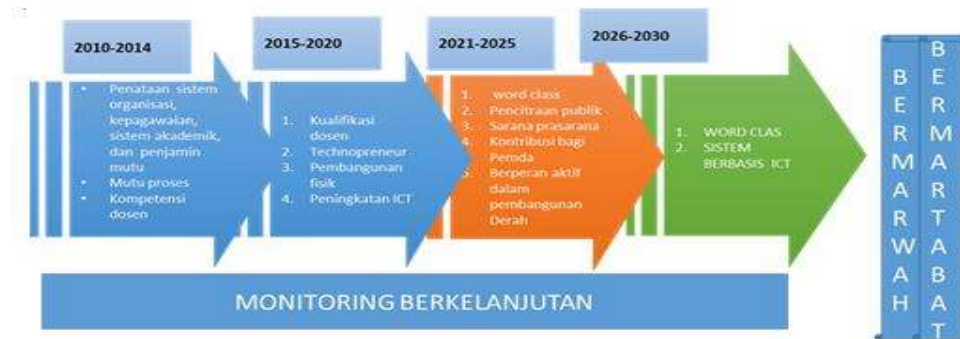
2010-2014

- Penataan sistem organisasi, kepagawaian, sistem akademik, dan penjamin mutu
- Mutu proses
- Kompetensi dosen

2015-2020

1. Kualifikasi dosen
2. Technopreneur
3. Pembangunan fisik
4. Peningkatan ICT

2021-2025

1. word class
2. Pencitraan publik
3. Sarana prasarana
4. Kontribusi bagi Pemda
5. Berperan aktif dalam pembangunan Derah

2026-2030

1. WORD CLAS
2. SISTEM BERBASIS ICT

B E R M A R W A H

B E R M A R T A B A T

MONITORING BERKELANJUTAN